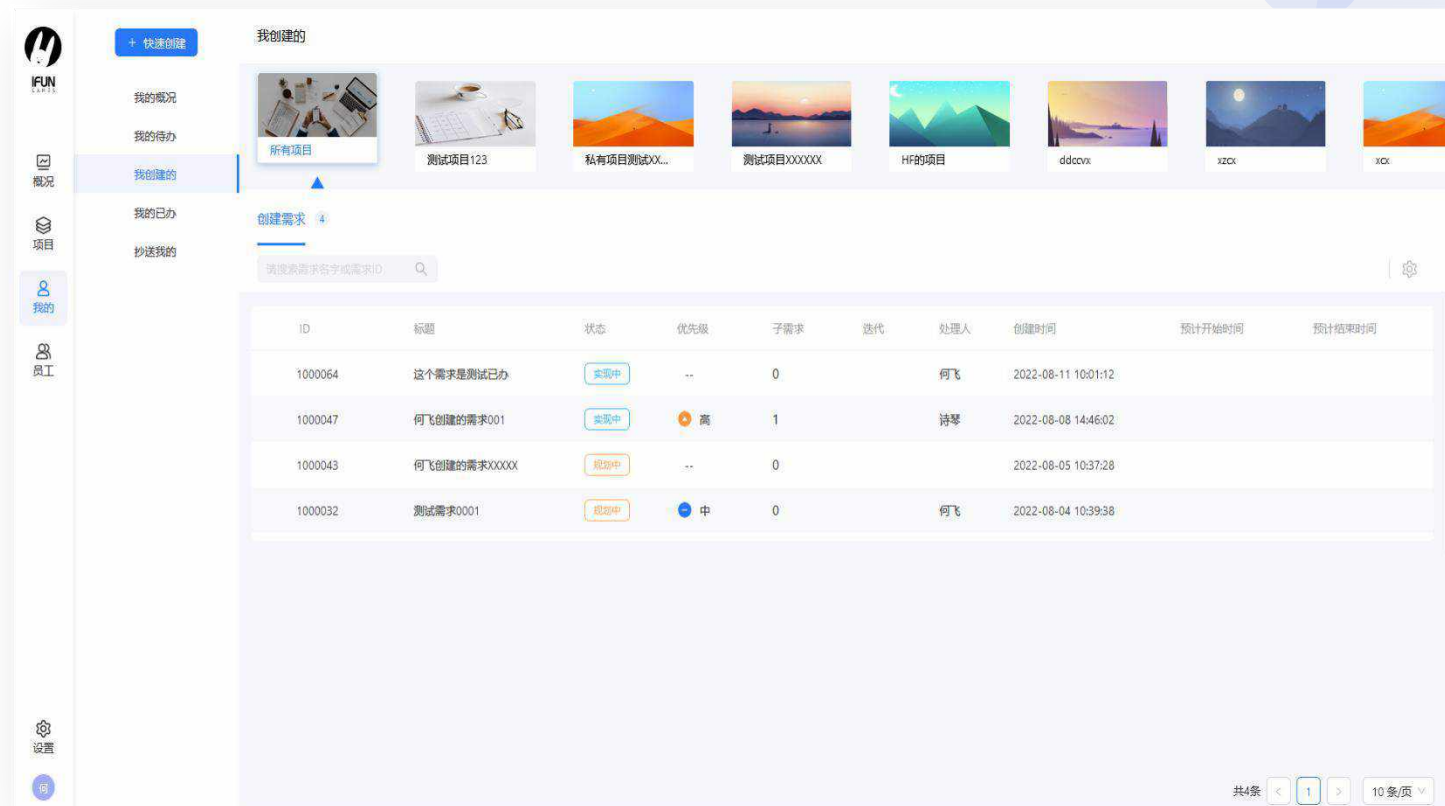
IFUN GAMES

+ 快速创建

我创建的

我的概况
我的待办
我创建的
我已办
抄送我的

概况
项目
我的
员工

所有项目
测试项目123
私有项目测试XX...
测试项目XXXXXX
HF的项目
ddccvx
xzcx
xcx

创建需求 4

请搜索需求名字或需求ID

| ID | 标题 | 状态 | 优先级 | 子需求 | 迭代 | 处理人 | 创建时间 | 预计开始时间 | 预计结束时间 |
|---|---|---|---|---|---|---|---|---|---|
| 1000064 | 这个需求是测试已办 | 实现中 | -- | 0 | | 何飞 | 2022-08-11 10:01:12 | | |
| 1000047 | 何飞创建的需求001 | 实现中 | 高 | 1 | | 诗琴 | 2022-08-08 14:46:02 | | |
| 1000043 | 何飞创建的需求XXXXX | 规划中 | -- | 0 | | | 2022-08-05 10:37:28 | | |
| 1000032 | 测试需求0001 | 规划中 | 中 | 0 | | 何飞 | 2022-08-04 10:39:38 | | |

设置
何

共4条 < 1 > 10条/页